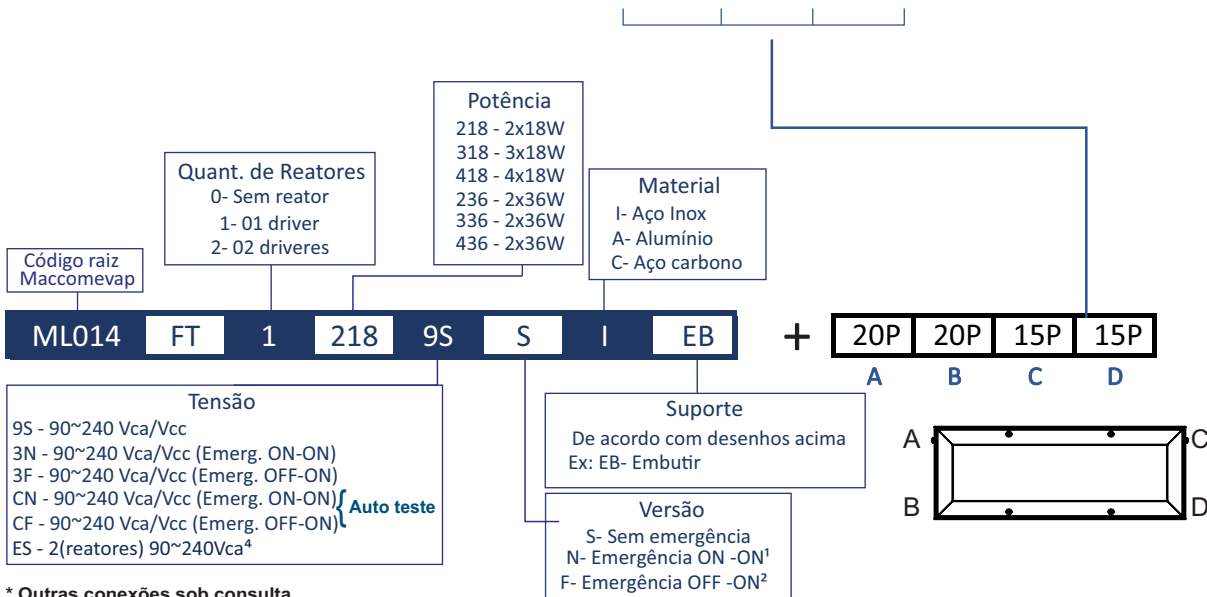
Potência
218 - 2x18W
318 - 3x18W
418 - 4x18W
236 - 2x36W
336 - 2x36W
436 - 2x36W

Quant. de Reatores
0- Sem reator
1- 01 driver
2- 02 driveres

Material
I- Aço Inox
A- Alumínio
C- Aço carbono

Código raiz
Maccomevap

| ML014 | FT | 1 | 218 | 9S | S | I | EB |
|---|---|---|---|---|---|---|---|

+

| 20P | 20P | 15P | 15P |
|---|---|---|---|
| A | B | C | D |

Tensão
9S - 90~240 Vca/Vcc
3N - 90~240 Vca/Vcc (Emerg. ON-ON)
3F - 90~240 Vca/Vcc (Emerg. OFF-ON)
CN - 90~240 Vca/Vcc (Emerg. ON-ON)
CF - 90~240 Vca/Vcc (Emerg. OFF-ON)
Auto teste
ES - 2(reatores) 90~240Vca⁴

Suporte
De acordo com desenhos acima
Ex: EB- Embutir

Versão
S- Sem emergência
N- Emergência ON -ON¹
F- Emergência OFF -ON²

A
C
B
D

* Outras conexões sob consulta